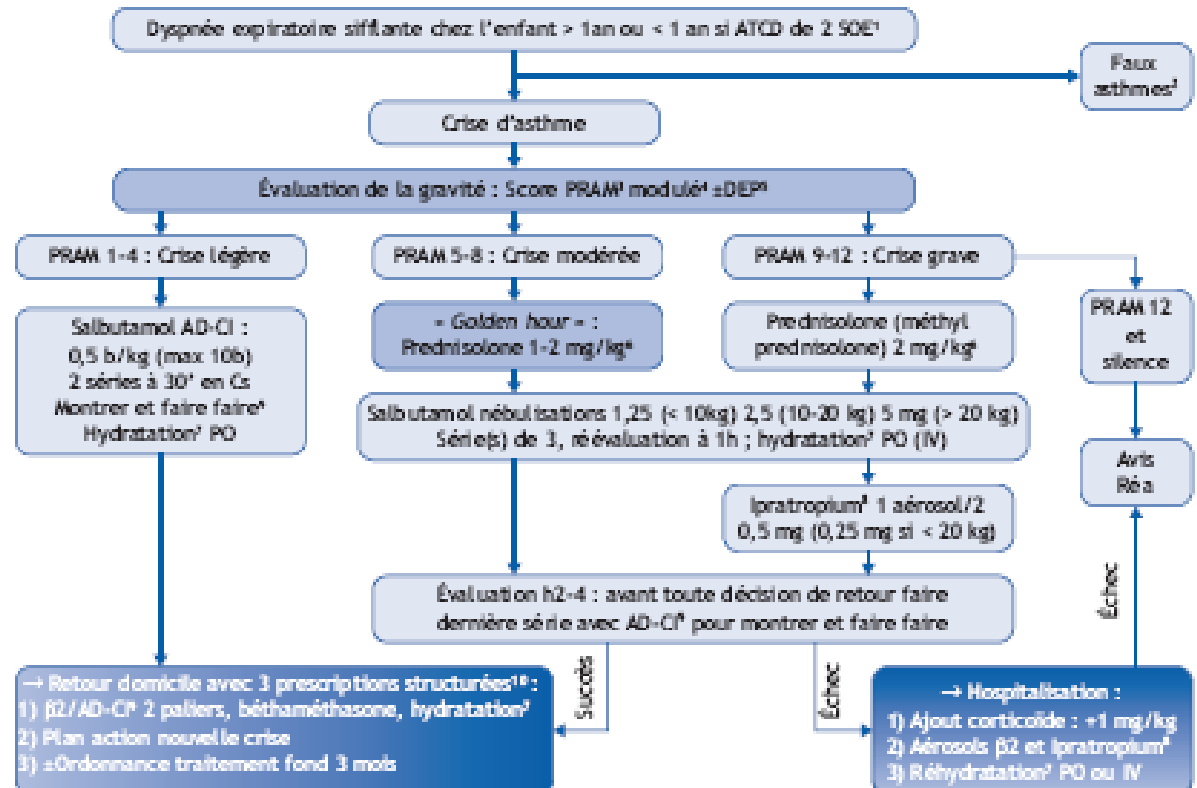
Dyspnée expiratoire sifflante chez l'enfant > 1an ou < 1 an si ATCD de 2 SOE¹

Faux asthmes²

Crise d'asthme

Évaluation de la gravité : Score PRAM³ modulé⁴ ±DEP⁵

PRAM 1-4 : Crise légère

PRAM 5-8 : Crise modérée

PRAM 9-12 : Crise grave

Salbutamol AD-CI : 0,5 b/kg (max 10b) 2 séries à 30' en Cs Montrer et faire faire⁶ Hydratation⁷ PO

« Golden hour » : Prednisolone 1-2 mg/kg⁸

Prednisolone (méthyl prednisolone) 2 mg/kg⁸

PRAM 12 et silence

Salbutamol nébulisations 1,25 (< 10kg) 2,5 (10-20 kg) 5 mg (> 20 kg) Série(s) de 3, réévaluation à 1h ; hydratation⁷ PO (IV)

Avis Réa

Ipratropium⁸ 1 aérosol/2 0,5 mg (0,25 mg si < 20 kg)

Évaluation h2-4 : avant toute décision de retour faire dernière série avec AD-CI⁶ pour montrer et faire faire

Échec

Succès

Échec

→ Retour domicile avec 3 prescriptions structurées¹⁰ :
1) β2/AD-CI⁶ 2 paliers, béthaméthasone, hydratation⁷
2) Plan action nouvelle crise
3) ±Ordonnance traitement fond 3 mois

→ Hospitalisation :
1) Ajout corticoïde : +1 mg/kg
2) Aérosols β2 et ipratropium⁸
3) Réhydratation⁷ PO ou IV